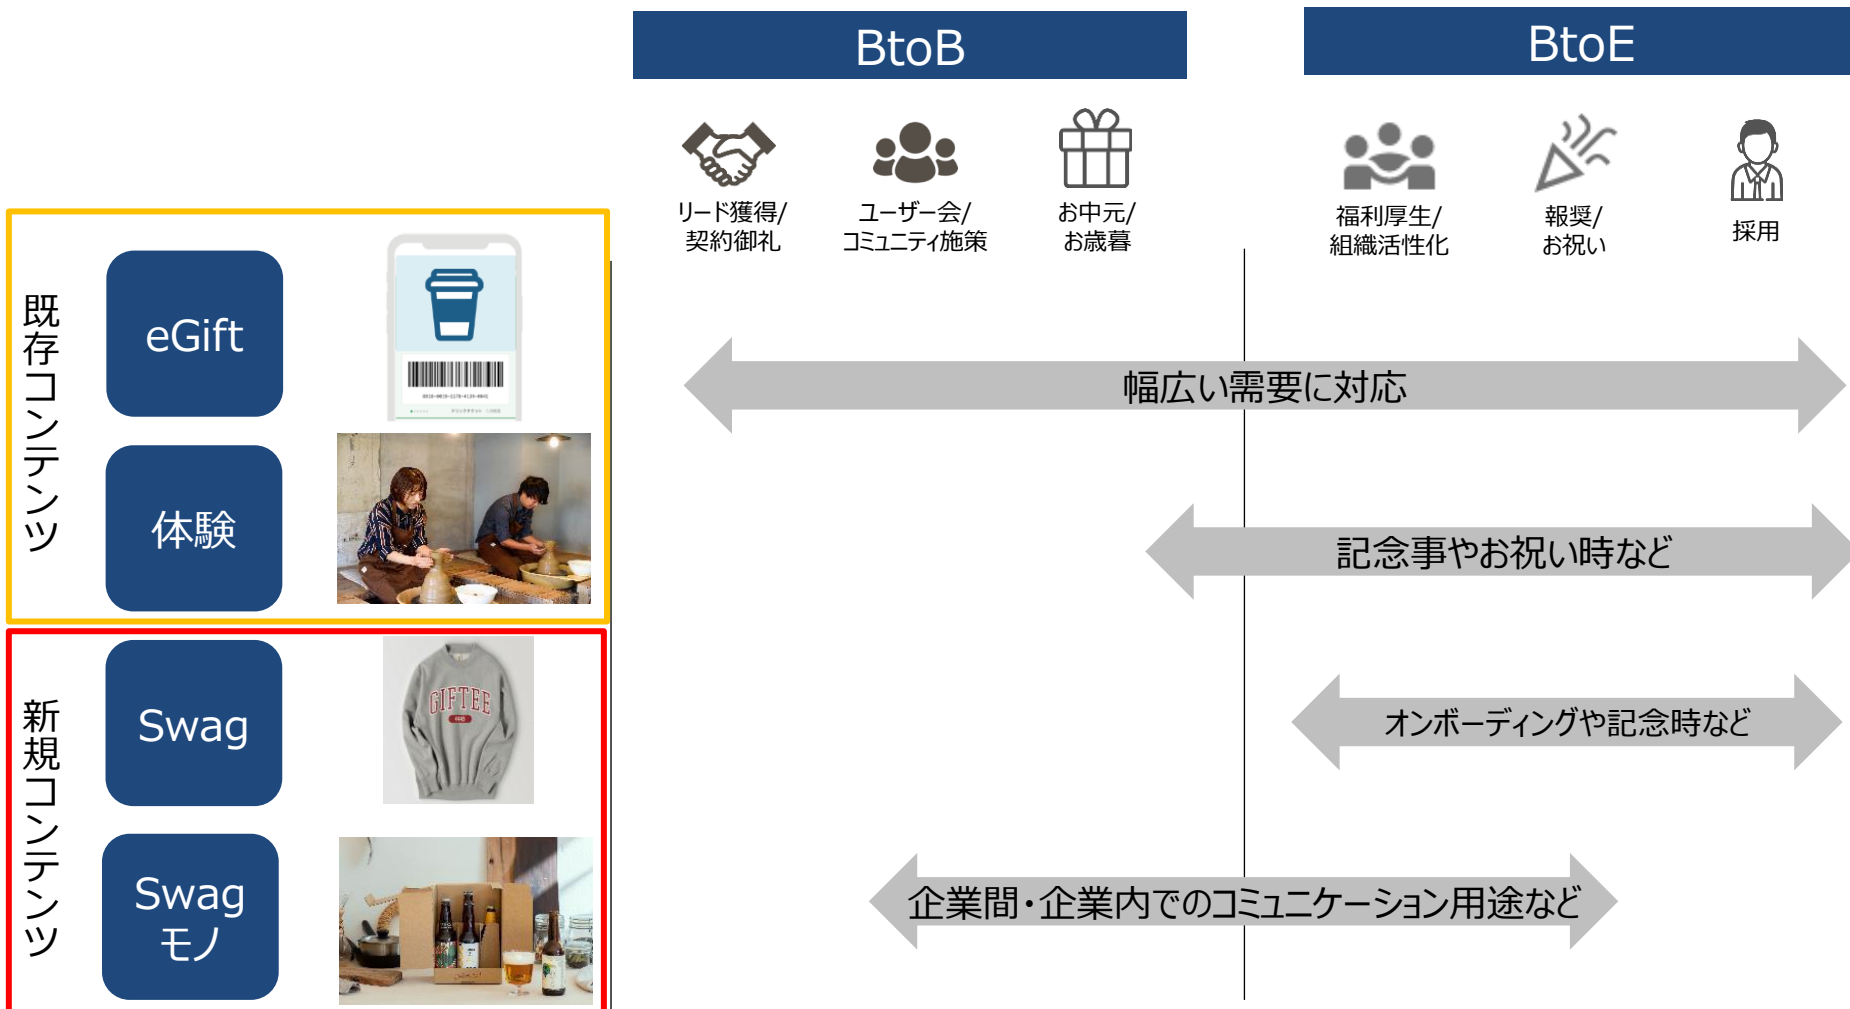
BtoB

BtoE

リード獲得/契約御礼

ユーザー会/コミュニティ施策

お中元/お歳暮

福利厚生/組織活性化

報奨/お祝い

採用

既存コンテンツ

eGift

体験

新規コンテンツ

Swag

Swag モノ

GIFTEE

幅広い需要に対応

記念事やお祝い時など

オンボーディングや記念時など

企業間・企業内でのコミュニケーション用途など